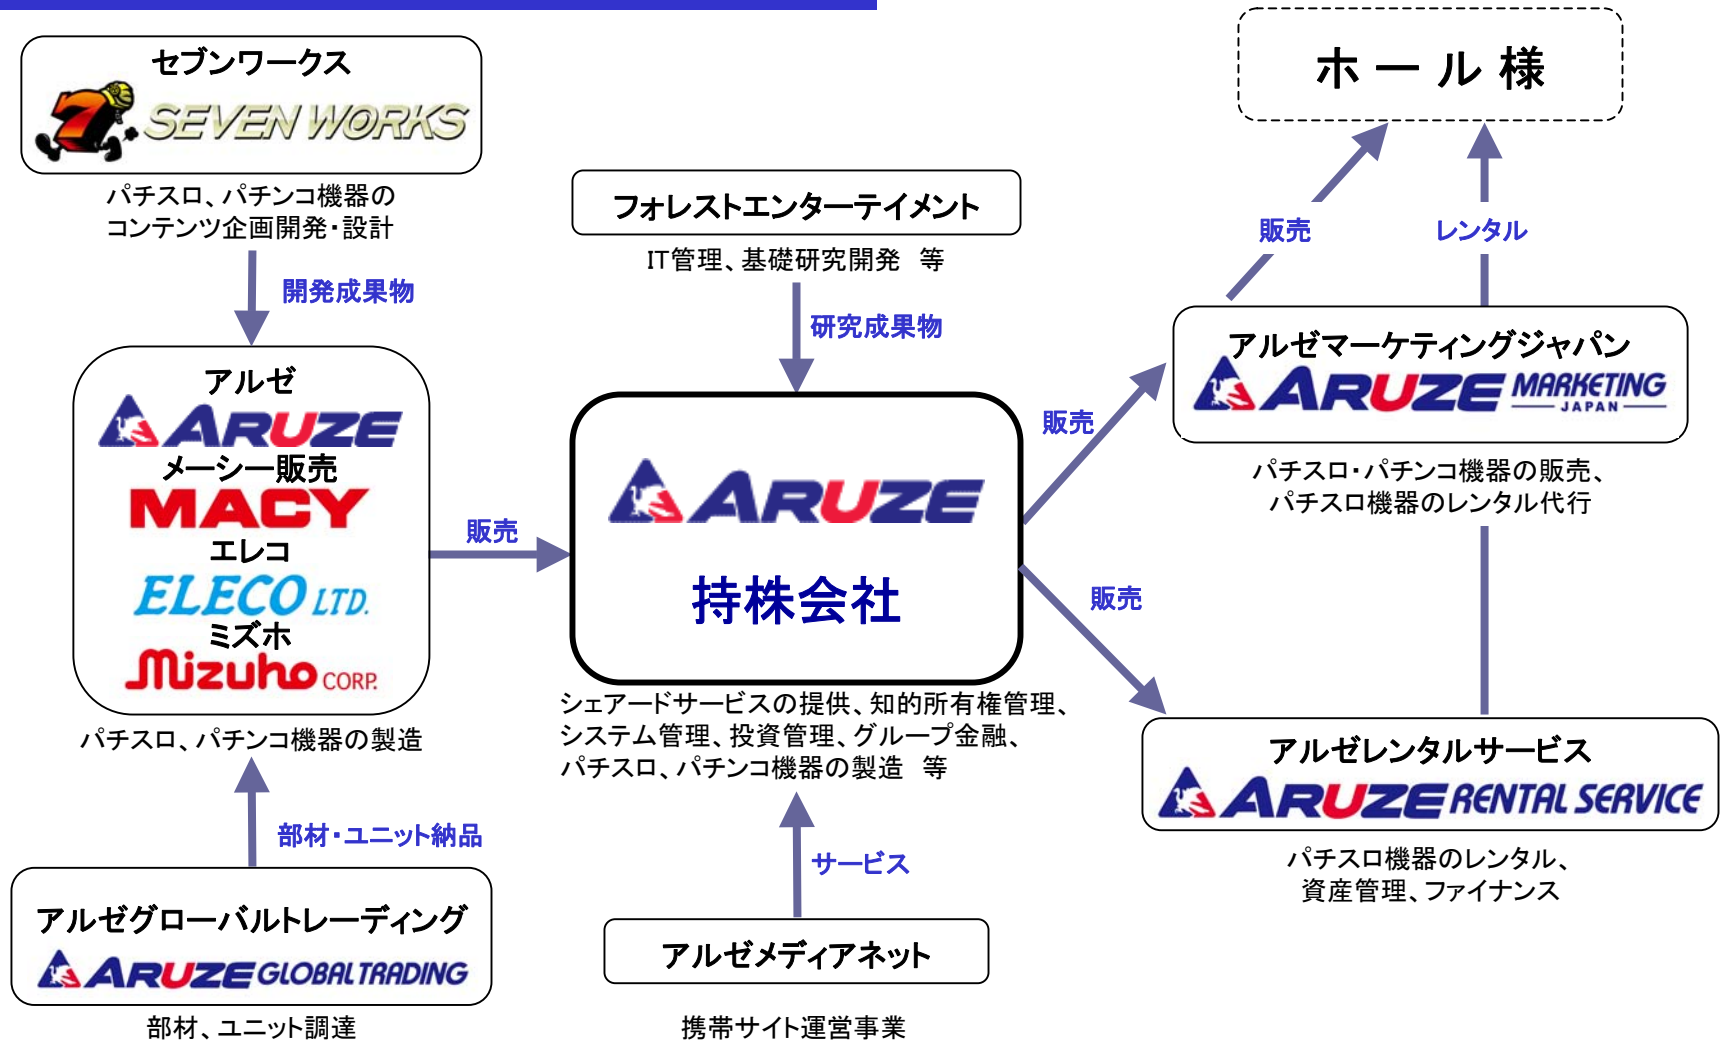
セブンワークス
SEVEN WORKS

パチスロ、パチンコ機器のコンテンツ企画開発・設計

開発成果物

アルゼ
ARUZE
メーシー販売
MACY
エレコ
ELECO LTD.
ミズホ
Mizuho CORP.

パチスロ、パチンコ機器の製造

部材・ユニット納品

アルゼグローバルトレーディング
ARUZE GLOBAL TRADING

部材、ユニット調達

フォレストエンターテイメント

IT管理、基礎研究開発　等

研究成果物

販売

ARUZE
持株会社

シェアードサービスの提供、知的所有権管理、システム管理、投資管理、グループ金融、パチスロ、パチンコ機器の製造　等

サービス

アルゼメディアネット

携帯サイト運営事業

ホ ー ル 様

販売

レンタル

販売

アルゼマーケティングジャパン
ARUZE MARKETING JAPAN

パチスロ・パチンコ機器の販売、パチスロ機器のレンタル代行

販売

アルゼレンタルサービス
ARUZE RENTAL SERVICE

パチスロ機器のレンタル、資産管理、ファイナンス